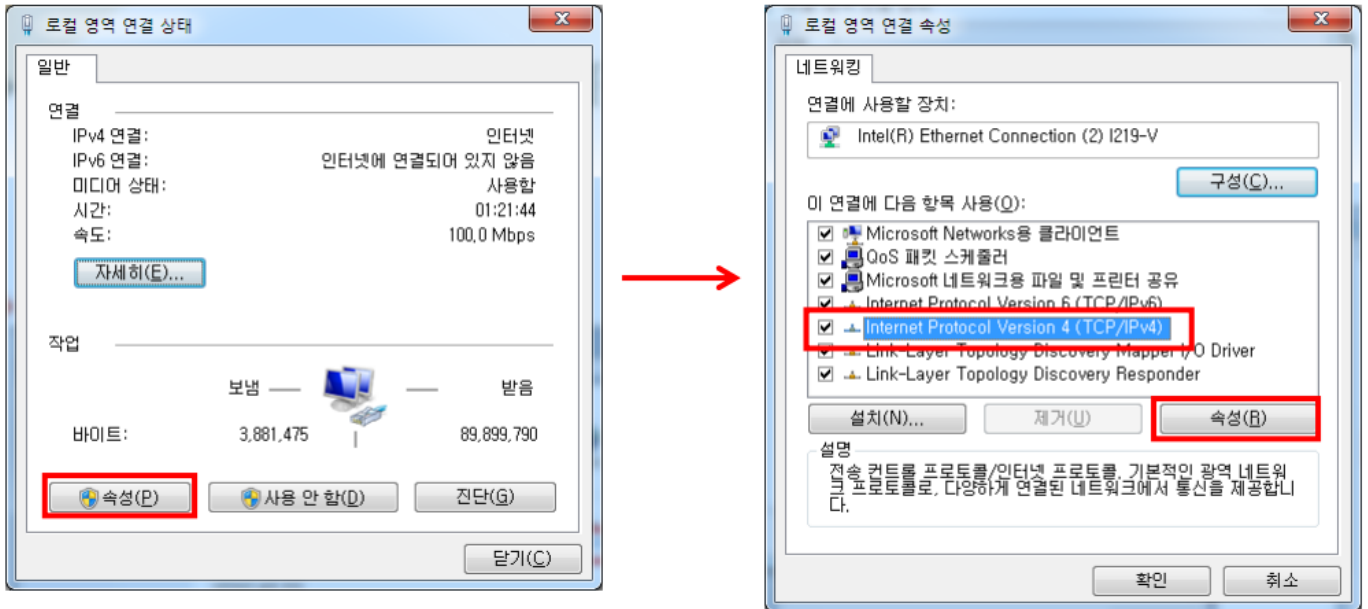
로컬 영역 연결 상태

일반

연결

IPv4 연결: 인터넷

IPv6 연결: 인터넷에 연결되어 있지 않음

미디어 상태: 사용함

시간: 01:21:44

속도: 100.0 Mbps

자세히(E)...

작업

보냄 받음

바이트: 3,881,475 89,899,790

속성(P) 사용 안 함(D) 진단(G)

닫기(C)

로컬 영역 연결 속성

네트워킹

연결에 사용할 장치:

Intel(R) Ethernet Connection (2) I219-V

구성(C)...

이 연결에 다음 항목 사용(O):

Microsoft Networks용 클라이언트

QoS 패킷 스케줄러

Microsoft 네트워크용 파일 및 프린터 공유

Internet Protocol Version 6 (TCP/IPv6)

Internet Protocol Version 4 (TCP/IPv4)

Link-Layer Topology Discovery Mapper I/O Driver

Link-Layer Topology Discovery Responder

설치(N)... 제거(U) 속성(R)

설명

전송 컨트롤 프로토콜/인터넷 프로토콜. 기본적인 광역 네트워크 프로토콜로, 다양하게 연결된 네트워크에서 통신을 제공합니다.

확인 취소